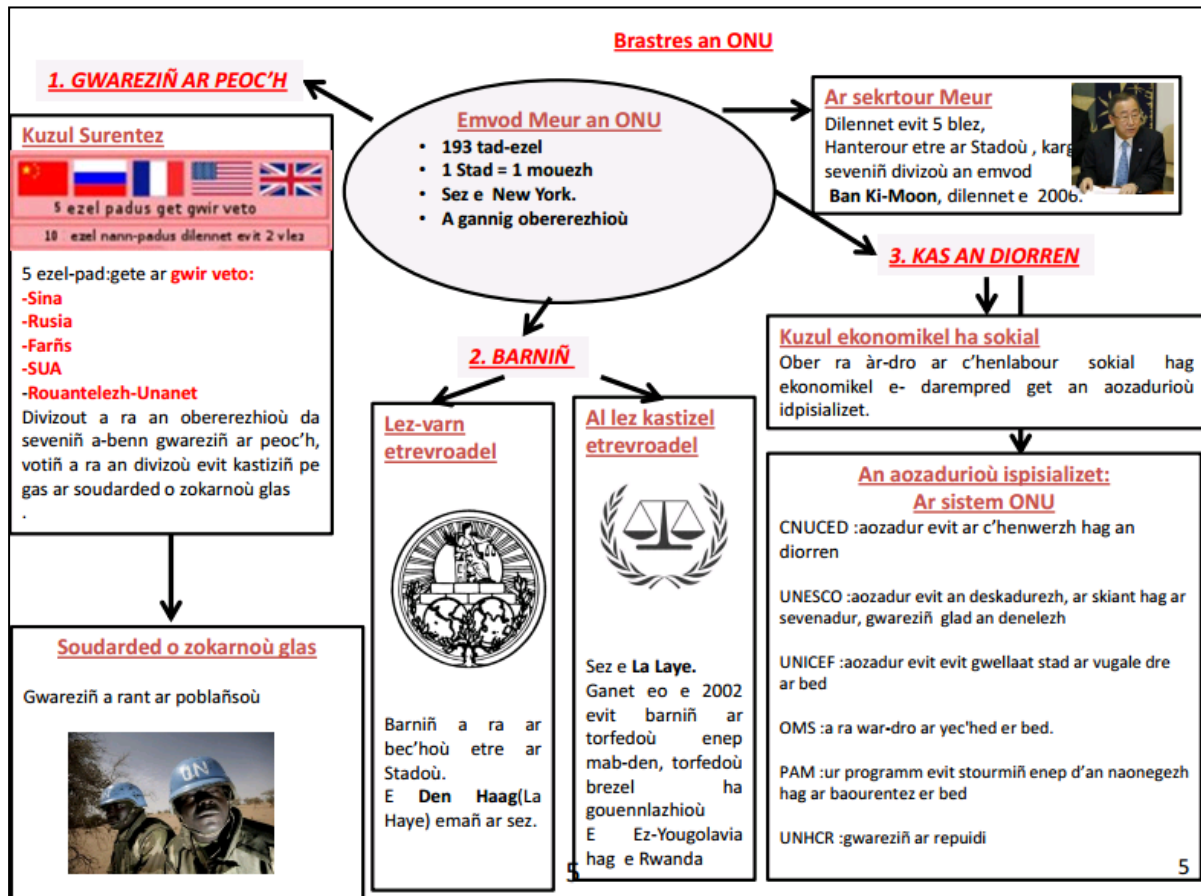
Brastres an ONU

1. GWAREZIÑ AR PEOC'H

Emvod Meur an ONU
• 193 tad-ezel
• 1 Stad = 1 mouezh
• Sez e New York.
• A gannig oberezhioù

Ar sekrtour Meur
Dilennet evit 5 blez, Hanterour etre ar Stadoù , karg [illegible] seveniñ divizoù an emvod
Ban Ki-Moon, dilennet e 2006.

Kuzul Surentez

5 ezel padus get gwir veto
10 ezel nann-padus dilennet evit 2 vlez

5 ezel-pad:gete ar gwir veto:
-Sina
-Rusia
-Farñs
-SUA
-Rouantelezh-Unanet
Divizout a ra an oberezhioù da seveniñ a-benn gwareziñ ar peoc'h, votiñ a ra an divizoù evit kastiziñ pe gas ar soudarded o zokarnoù glas
.

3. KAS AN DIORREN

2. BARNIÑ

Kuzul ekonomikel ha sokial
Ober ra àr-dro ar c'henlabour sokial hag ekonomikel e- darempred get an aozadurioù idpsialízet.

Lez-varn etrevroadel

Barniñ a ra ar bec'hoù etre ar Stadoù.
E Den Haag(La Haye) emañ ar sez.

Al lez kastizel etrevroadel

Sez e La Laye.
Ganet eo e 2002 evit barniñ ar torfedoù enep mab-den, torfedoù brezel ha gouennlazhioù
E Ez-Yougolavia hag e Rwanda

An aozadurioù ispisializet:
Ar sistem ONU
CNUCED :aozadur evit ar c'henwerzh hag an diorren

UNESCO :aozadur evit an deskadurezh, ar skiant hag ar sevenadur, gwareziñ glad an denelezh

UNICEF :aozadur evit evit gwellaat stad ar vugale dre ar bed

OMS :a ra war-dro ar yec'hed er bed.

PAM :ur programm evit stourmiñ enep d'an naonegezh hag ar baourentez er bed

UNHCR :gwareziñ ar repuidi

Soudarded o zokarnoù glas

Gwareziñ a rant ar poblañsoù

UN

5

5